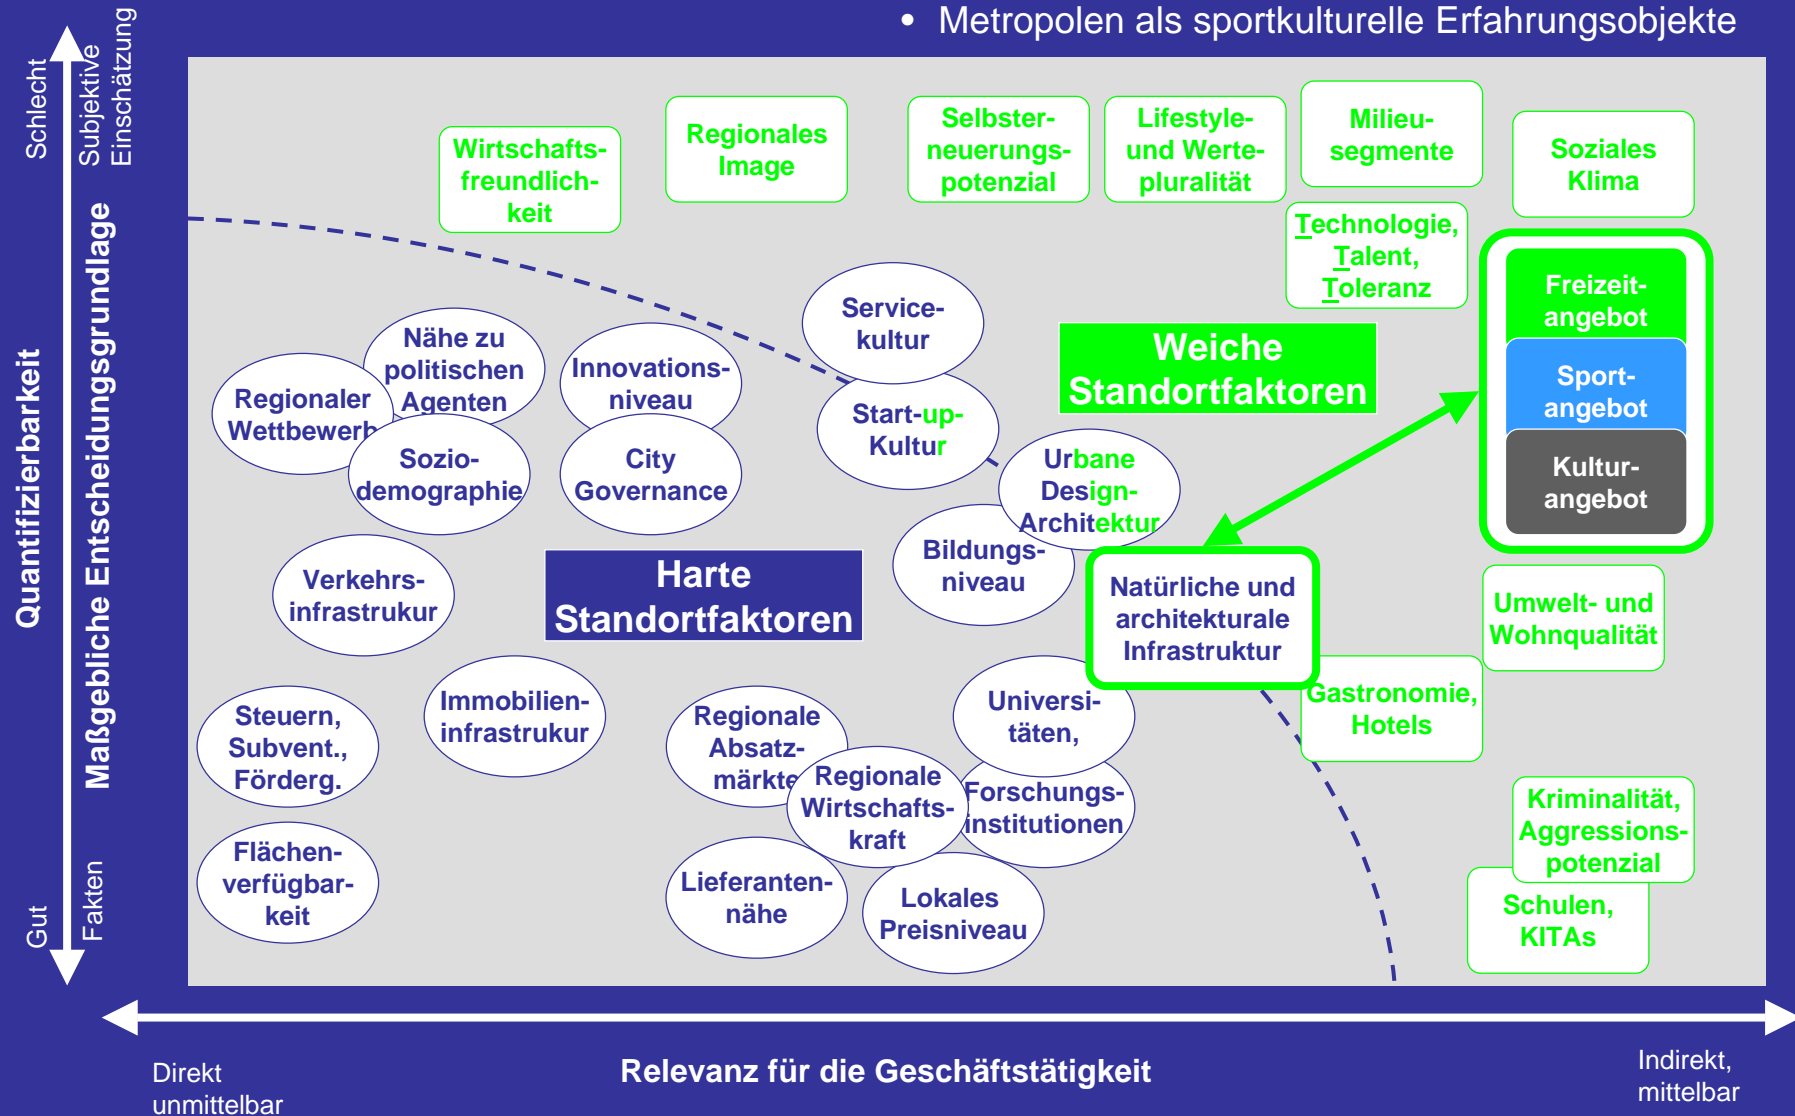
• Metropolen als sportkulturelle Erfahrungsobjekte

Schlecht
Subjektive Einschätzung
Quantifizierbarkeit
Maßgebliche Entscheidungsgrundlage
Gut
Fakten

Wirtschaftsfreundlichkeit

Regionales Image

Selbsterneuerungspotenzial

Lifestyle- und Wertepluralität

Milieusegmente

Soziales Klima

Technologie, Talent, Toleranz

Freizeitangebot

Sportangebot

Kulturangebot

Weiche Standortfaktoren

Servicekultur

Nähe zu politischen Agenten

Innovationsniveau

Regionaler Wettbewerb

Sozio-demographie

City Governance

Start-up-Kultur

Urbane Design-Architektur

Bildungsniveau

Natürliche und architekturale Infrastruktur

Umwelt- und Wohnqualität

Verkehrsinfrastrukur

Harte Standortfaktoren

Immobilieninfrastrukur

Steuern, Subvent., Förderg.

Regionale Absatzmärkte

Regionale Wirtschaftskraft

Universitäten,

Forschungsinstitutionen

Gastronomie, Hotels

Kriminalität, Aggressionspotenzial

Flächenverfügbarkeit

Lieferantennähe

Lokales Preisniveau

Schulen, KITAs

Direkt unmittelbar

Relevanz für die Geschäftstätigkeit

Indirekt, mittelbar